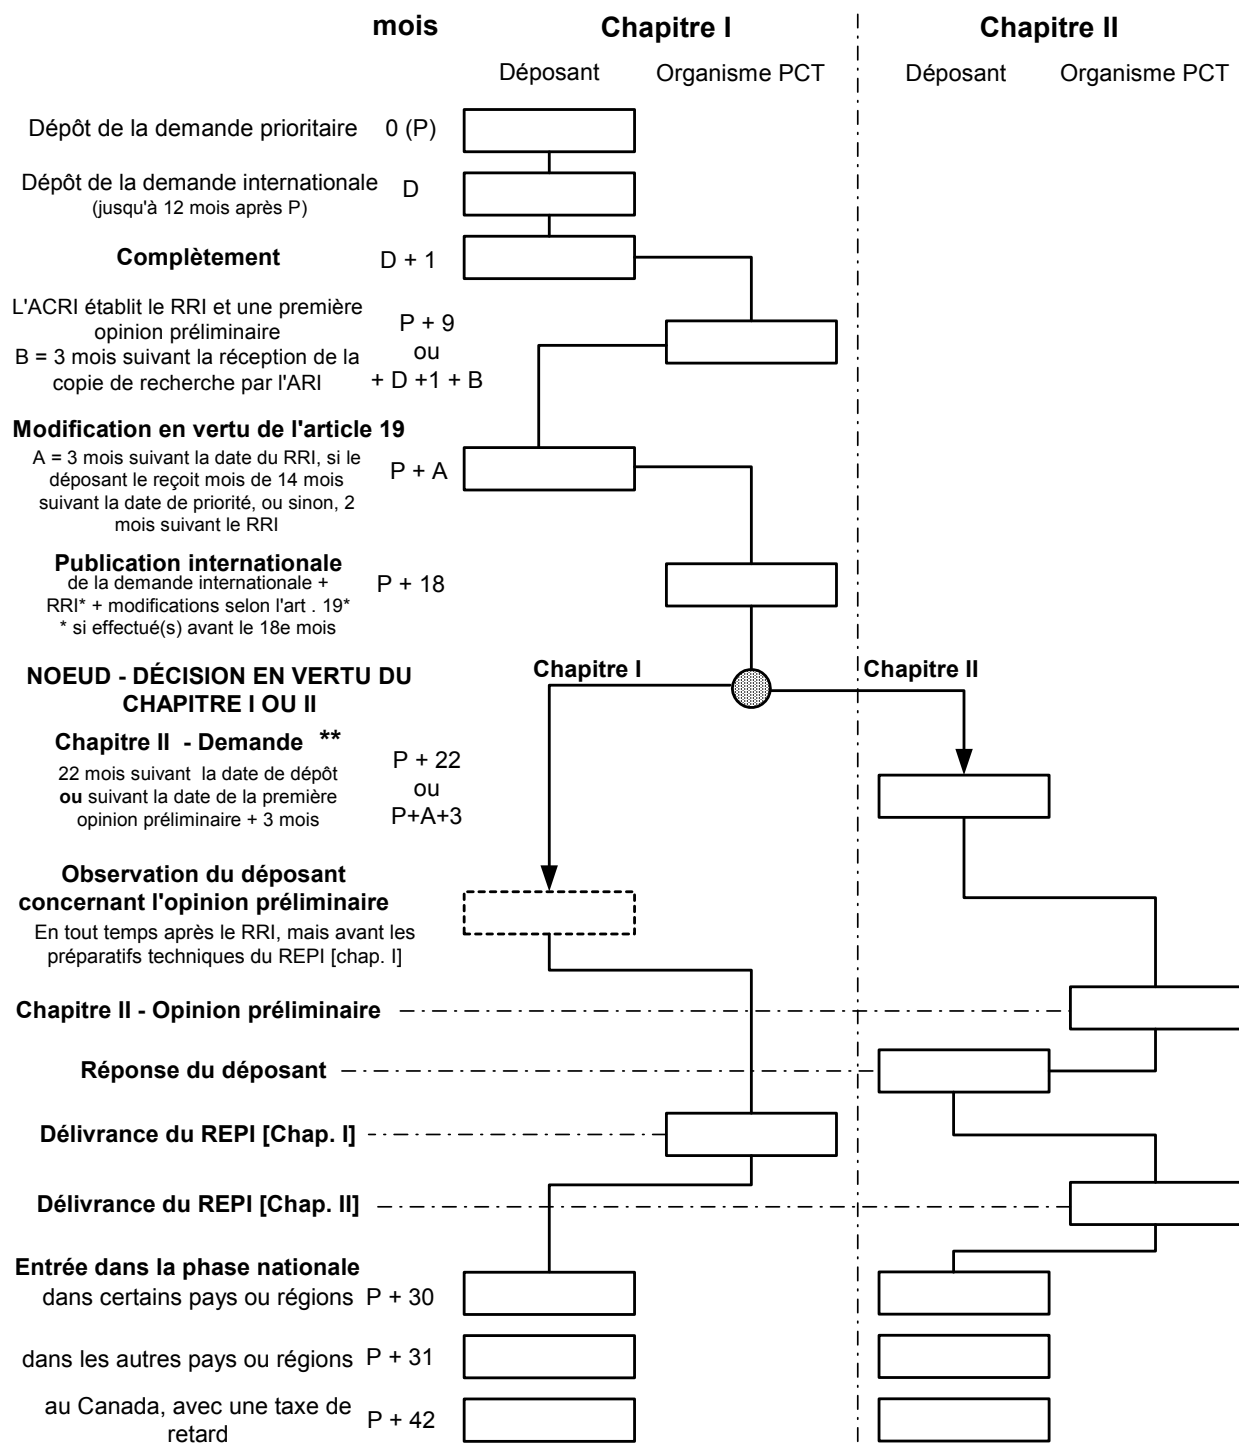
mois

Chapitre I

Déposant Organisme PCT

Chapitre II

Déposant Organisme PCT

Dépôt de la demande prioritaire 0 (P)

Dépôt de la demande internationale (jusqu'à 12 mois après P) D

Complètement D + 1

L'ACRI établit le RRI et une première opinion préliminaire
B = 3 mois suivant la réception de la copie de recherche par l'ARI
P + 9 ou + D +1 + B

Modification en vertu de l'article 19
A = 3 mois suivant la date du RRI, si le déposant le reçoit mois de 14 mois suivant la date de priorité, ou sinon, 2 mois suivant le RRI
P + A

Publication internationale
de la demande internationale + RRI* + modifications selon l'art . 19*
* si effectué(s) avant le 18e mois
P + 18

NOEUD - DÉCISION EN VERTU DU CHAPITRE I OU II

Chapitre I

Chapitre II

Chapitre II - Demande **
22 mois suivant la date de dépôt ou suivant la date de la première opinion préliminaire + 3 mois
P + 22 ou P+A+3

Observation du déposant concernant l'opinion préliminaire
En tout temps après le RRI, mais avant les préparatifs techniques du REPI [chap. I]

Chapitre II - Opinion préliminaire

Réponse du déposant

Délivrance du REPI [Chap. I]

Délivrance du REPI [Chap. II]

Entrée dans la phase nationale
dans certains pays ou régions P + 30

dans les autres pays ou régions P + 31

au Canada, avec une taxe de retard P + 42